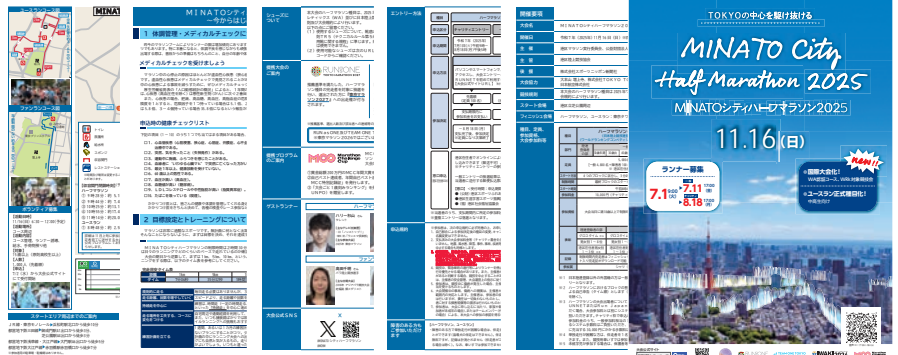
TOKYOの中心を駆け抜ける

MINATO City Half Marathon 2025

MINATOシティハーフマラソン2025

11.16(日)

ランナー募集

7.1(火) 7.11(金) 17:00 〜8.18(月) 17:00

NEW!!

国際大会化! WA認定コース、WA地点ラベル

ユースラン正式種目化! 中学生向け

MINATOシティ 今からはじめる

1 体調管理・メディカルチェックに

2 目標設定とトレーニングについて

開催要項

大会名 MINATOシティハーフマラソン2025

開催日 令和7年(2025年)11月16日(日)

エントリー方法

ゲストランナー

大会公式SNS

申込規約

障害のある方のご参加について

ボランティア募集

スタートエリア周辺での注意

MINATO